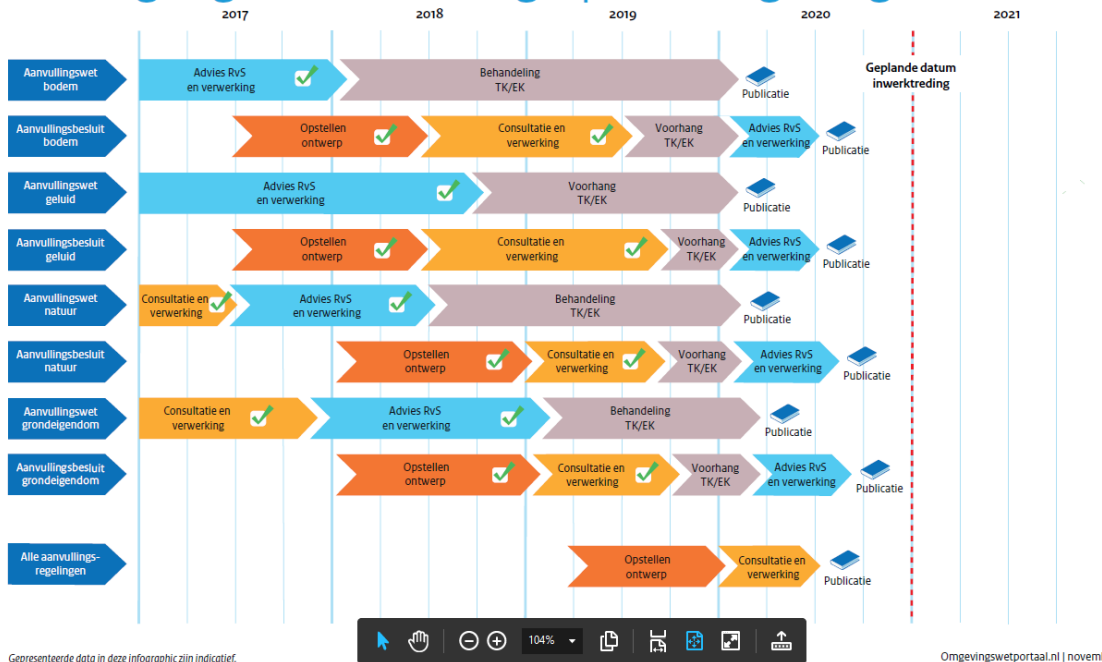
2017 2018 2019 2020 2021

Geplande datum inwerktreding

Aanvullingswet bodem
Advies RvS en verwerking
Behandeling TK/EK
Publicatie

Aanvullingsbesluit bodem
Opstellen ontwerp
Consultatie en verwerking
Voorhang TK/EK
Advies RvS en verwerking
Publicatie

Aanvullingswet geluid
Advies RvS en verwerking
Voorhang TK/EK
Publicatie

Aanvullingsbesluit geluid
Opstellen ontwerp
Consultatie en verwerking
Voorhang TK/EK
Advies RvS en verwerking
Publicatie

Aanvullingswet natuur
Consultatie en verwerking
Advies RvS en verwerking
Behandeling TK/EK
Publicatie

Aanvullingsbesluit natuur
Opstellen ontwerp
Consultatie en verwerking
Voorhang TK/EK
Advies RvS en verwerking
Publicatie

Aanvullingswet grondeigendom
Consultatie en verwerking
Advies RvS en verwerking
Behandeling TK/EK
Publicatie

Aanvullingsbesluit grondeigendom
Opstellen ontwerp
Consultatie en verwerking
Voorhang TK/EK
Advies RvS en verwerking
Publicatie

Alle aanvullings-regelingen
Opstellen ontwerp
Consultatie en verwerking
Publicatie

104%

Gepresenteerde data in deze infographic zijn indicatief.
Omgevingswetportaal.nl | novem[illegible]